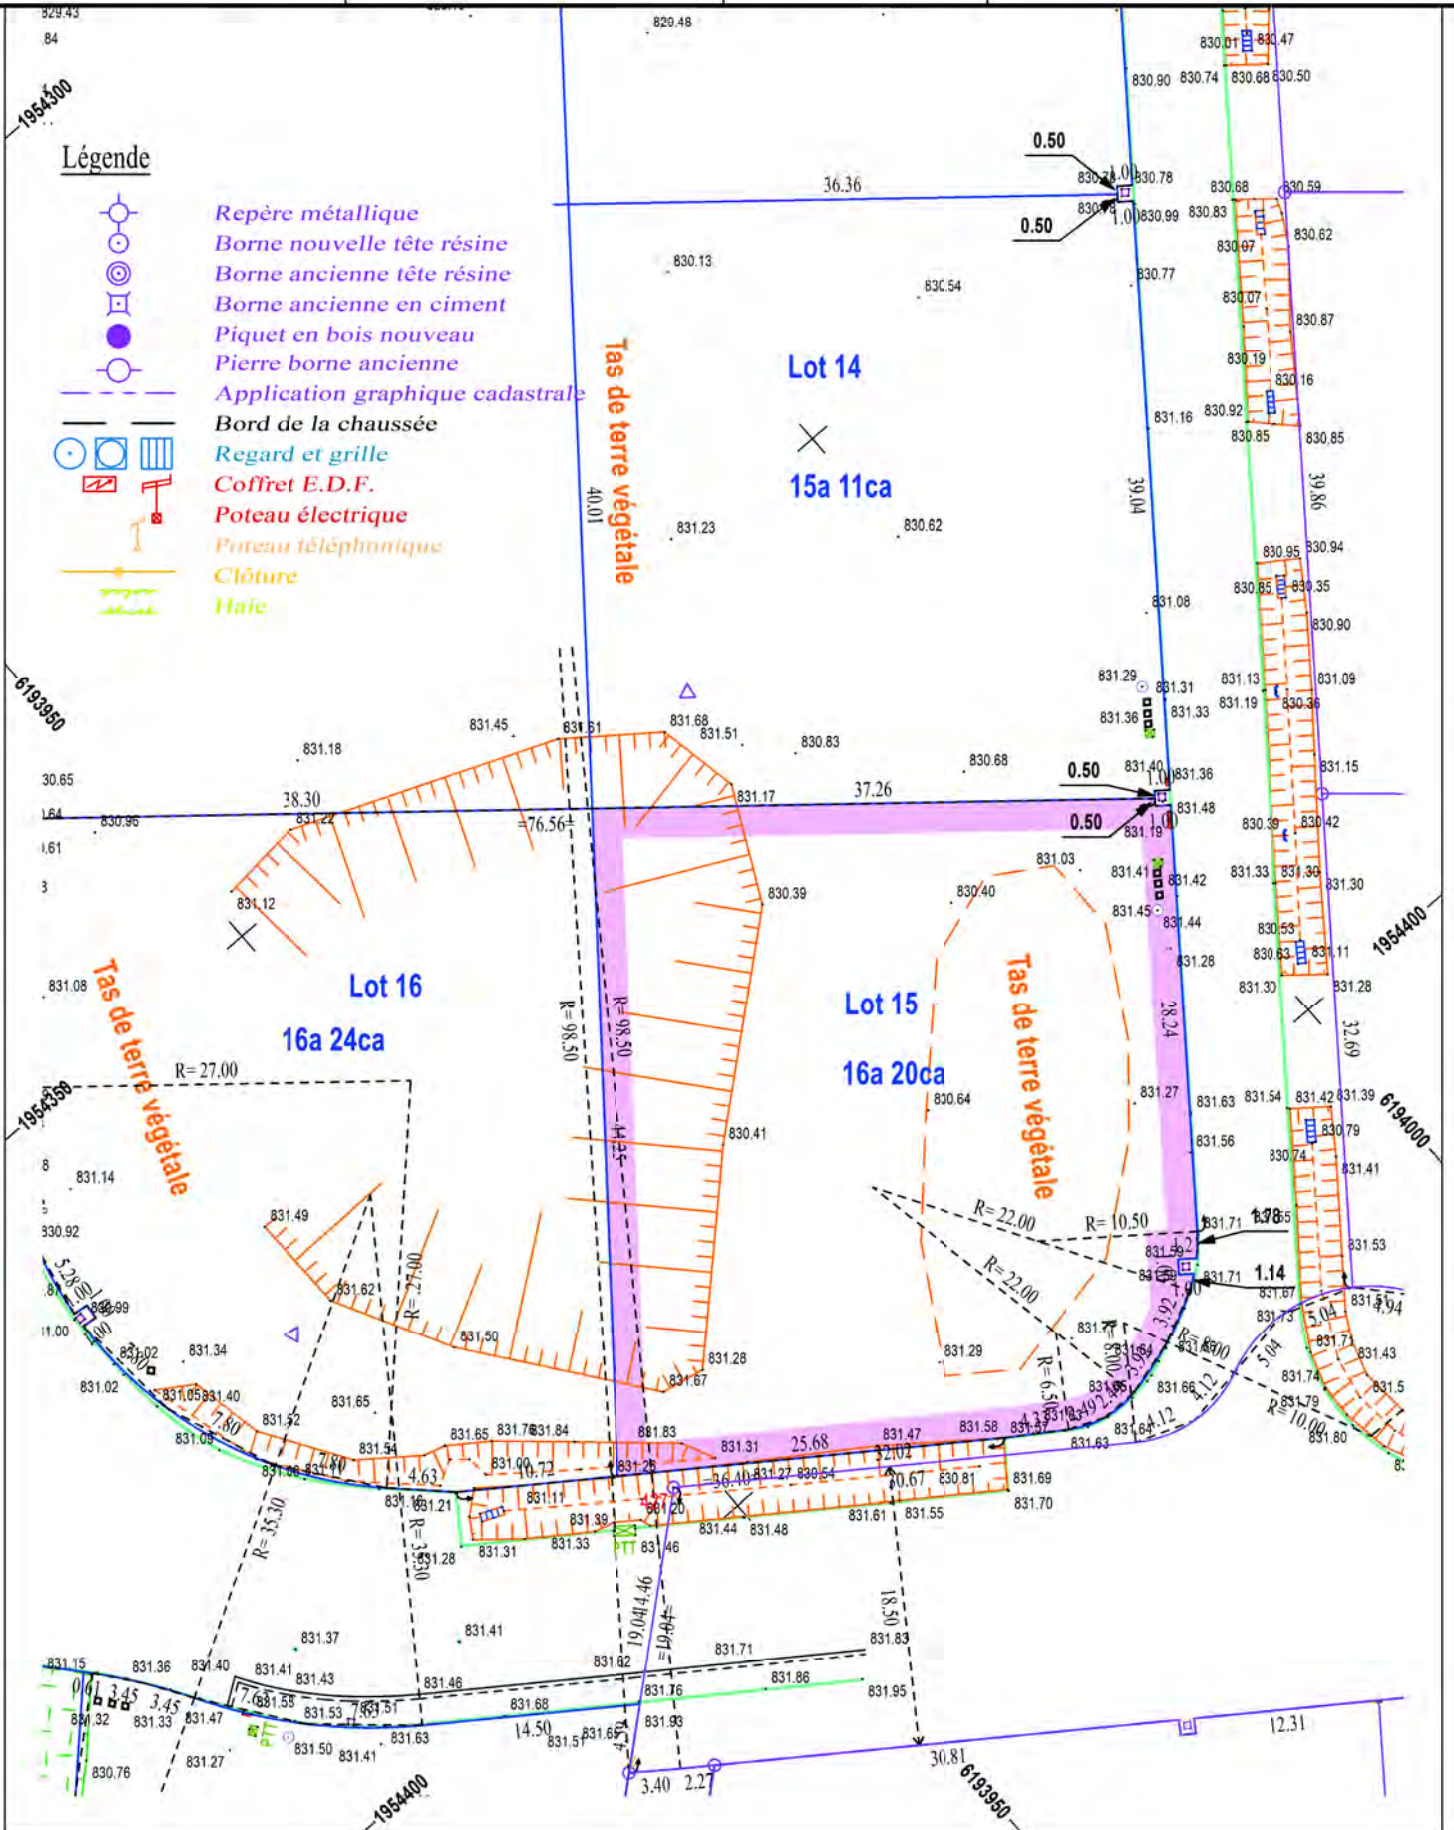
Légende

Repère métallique
Borne nouvelle tête résine
Borne ancienne tête résine
Borne ancienne en ciment
Piquet en bois nouveau
Pierre borne ancienne
Application graphique cadastrale
Bord de la chaussée
Regard et grille
Coffret E.D.F.
Poteau électrique
Poteau téléphonique
Clôture
Haie

Lot 14
15a 11ca

Lot 15
16a 20ca

Lot 16
16a 24ca

Tas de terre végétale

Tas de terre végétale

Tas de terre végétale

1954300

6193950

1954350

1954400

6194000

1954400

6193950

829.48
36.36
0.50
0.50
1.00
1.00
830.78
830.99
830.13
830.54
830.77
40.01
39.04
39.86
831.23
830.62
831.08
831.29
831.31
831.33
831.36
831.45
831.61
831.68
831.51
830.83
830.68
831.18
28.30
831.22
76.56
831.17
37.26
0.50
0.50
831.40
831.36
831.48
831.19
830.96
831.12
830.39
831.03
830.40
831.41
831.42
831.45
831.44
831.28
R= 98.50
R= 98.50
28.24
831.08
R= 27.00
830.64
830.41
831.27
831.14
830.92
831.49
831.62
R= 27.00
R= 22.00
R= 22.00
R= 10.50
1.78
1.14
831.50
831.28
831.67
831.29
831.34
831.02
831.40
831.65
831.52
831.54
7.80
7.80
4.63
10.72
831.65
831.78
831.84
831.83
831.31
25.68
831.47
32.02
831.58
831.00
831.25
36.40
831.27
830.54
20.67
830.81
831.69
831.70
831.16
831.21
831.11
831.39
831.20
831.44
831.48
831.61
831.55
R= 35.30
R= 35.30
831.28
831.31
831.33
831.46
19.04
18.50
831.83
831.37
831.41
831.62
831.71
831.86
831.95
831.15
831.36
831.40
831.41
831.43
831.46
831.68
831.76
3.45
3.45
831.32
831.33
831.47
831.55
831.53
831.51
831.63
14.50
831.57
831.65
831.93
831.50
831.41
831.27
830.76
3.40
2.27
30.81
12.31
830.01
830.47
830.90
830.74
830.68
830.50
830.68
830.59
830.83
830.62
830.07
830.07
830.87
830.19
830.16
831.16
830.92
830.85
830.85
830.95
830.94
830.85
830.35
830.90
831.13
831.09
831.19
830.36
831.15
830.39
830.42
831.33
831.30
831.30
830.53
830.63
831.11
831.30
831.28
32.69
831.63
831.54
831.42
831.39
830.79
831.56
830.74
831.41
831.71
831.65
831.53
831.59
831.71
831.67
831.73
5.04
831.55
4.94
831.71
831.43
831.74
831.5
831.79
R= 10.00
831.80
831.64
831.66
831.63
4.12
4.12
3.92
6.50
R= 8.00
5.04
PTT
PTT